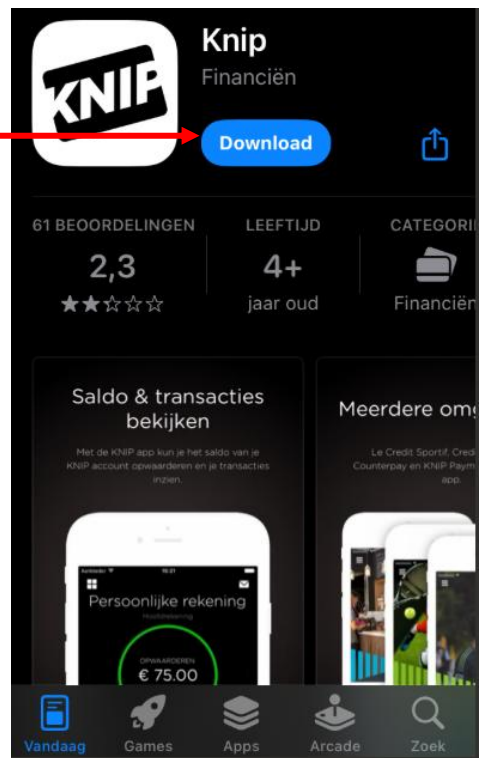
KNIP

Knip
Financiën

Download

61 BEOORDELINGEN
2,3

LEEFTIJD
4+
jaar oud

CATEGORI
Financiën

Saldo & transacties bekijken

Met de KNIP app kun je het saldo van je KNIP account opwaarderen en je transacties inzien.

Persoonlijke rekening

OPWAARDEREN
€ 75.00

Meerdere om

Le Credit Sportif, Credi Counterpay en KNIP Paym app.

Vandaag
Games
Apps
Arcade
Zoek